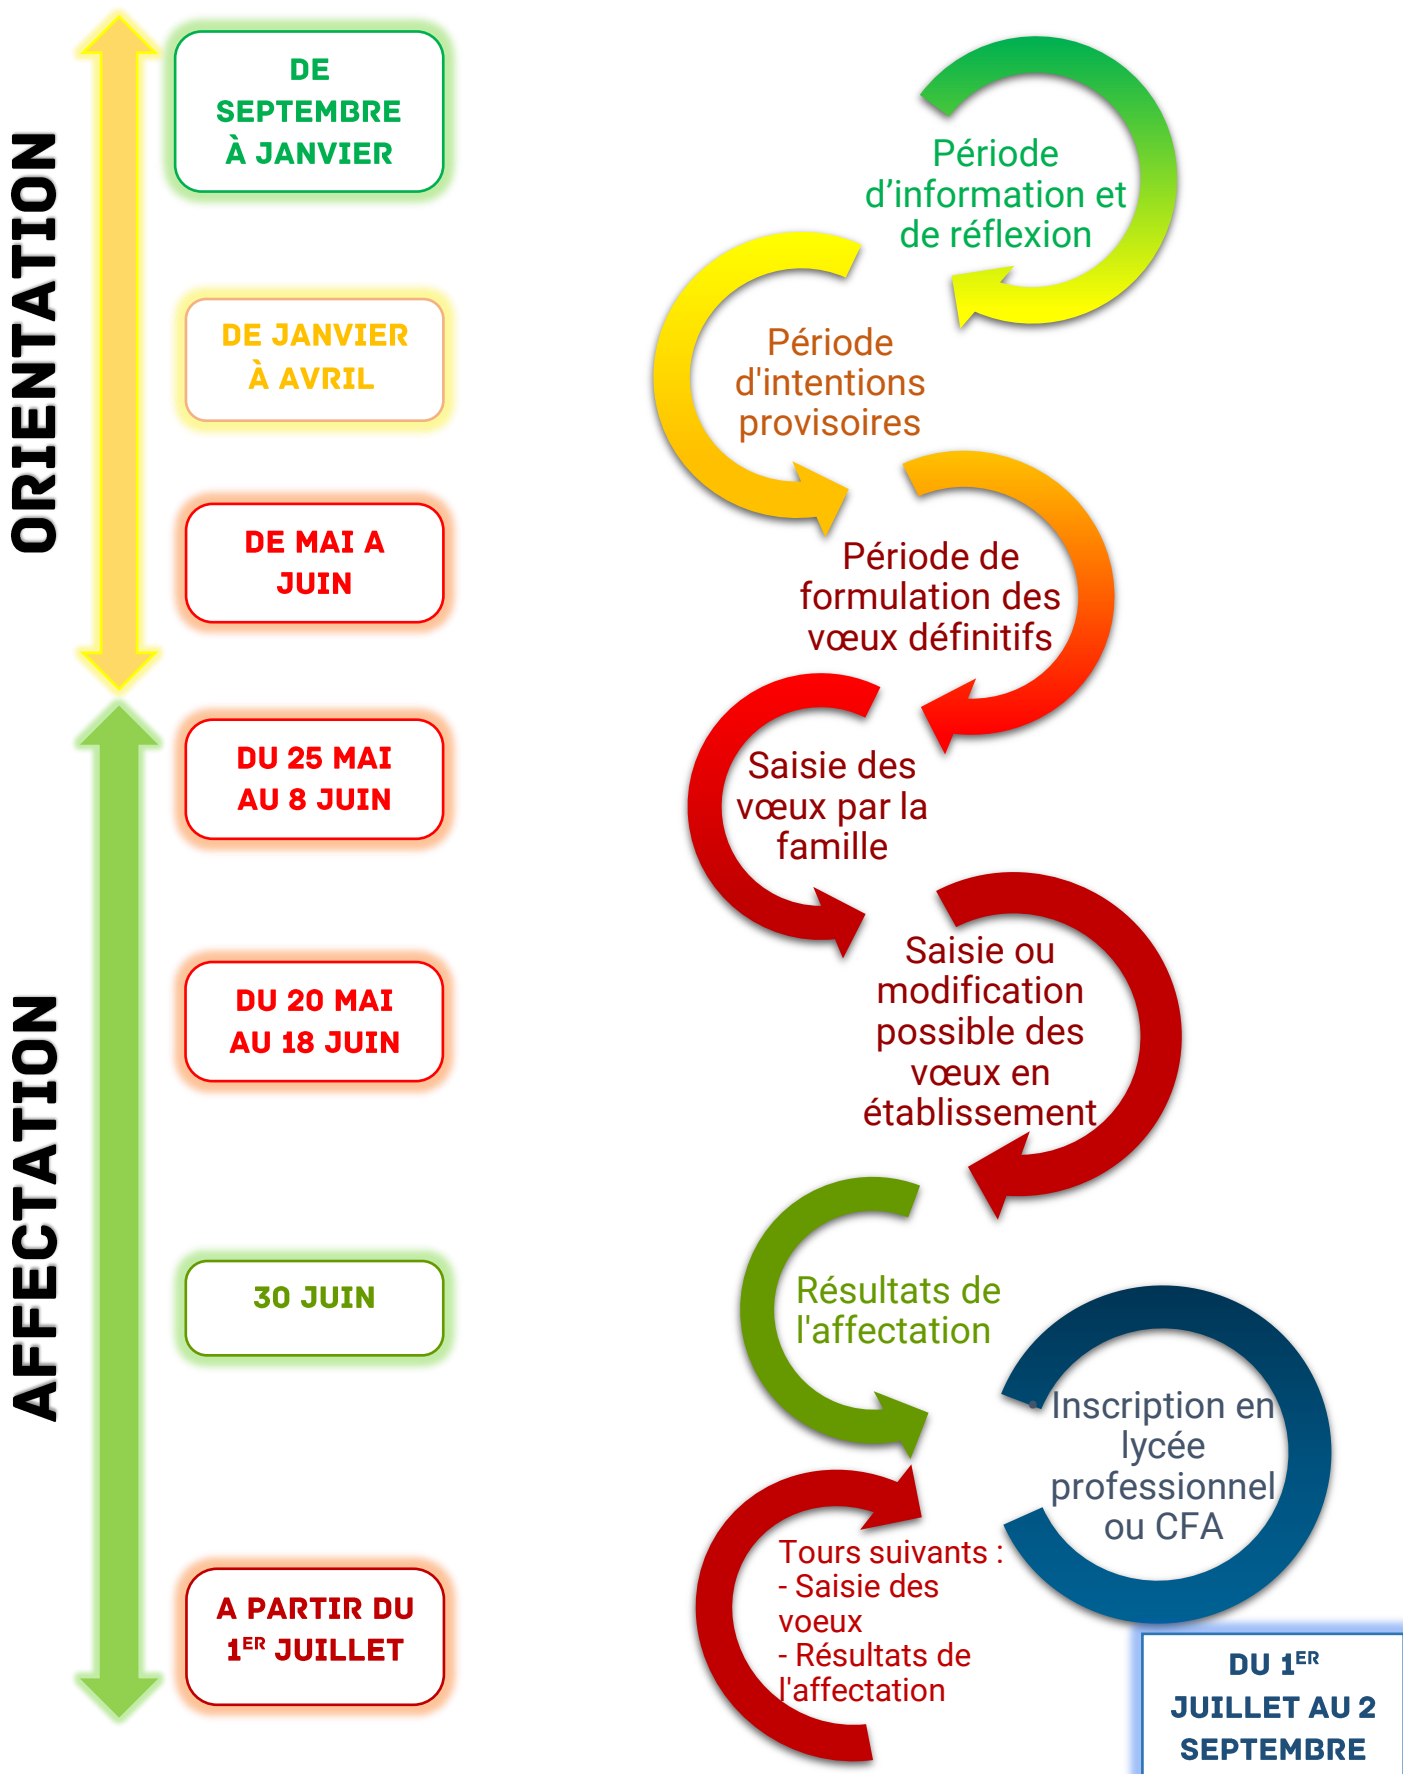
ORIENTATION

DE SEPTEMBRE À JANVIER

DE JANVIER À AVRIL

DE MAI A JUIN

AFFECTATION

DU 25 MAI AU 8 JUIN

DU 20 MAI AU 18 JUIN

30 JUIN

A PARTIR DU 1$^{ER}$ JUILLET

Période d’information et de réflexion

Période d'intentions provisoires

Période de formulation des vœux définitifs

Saisie des vœux par la famille

Saisie ou modification possible des vœux en établissement

Résultats de l'affectation

Inscription en lycée professionnel ou CFA

Tours suivants :
- Saisie des voeux
- Résultats de l'affectation

DU 1$^{ER}$ JUILLET AU 2 SEPTEMBRE